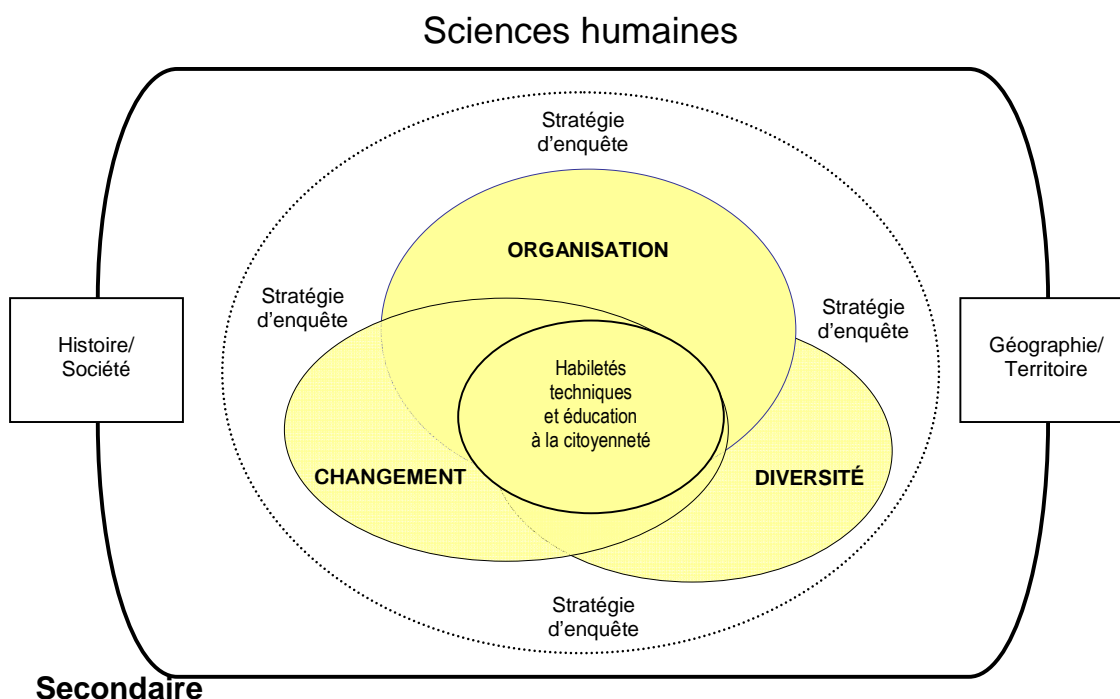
Sciences humaines

Stratégie d'enquête

ORGANISATION

Stratégie d'enquête

Stratégie d'enquête

Histoire/ Société

Habiletés techniques et éducation à la citoyenneté

Géographie/ Territoire

CHANGEMENT

DIVERSITÉ

Stratégie d'enquête

Secondaire